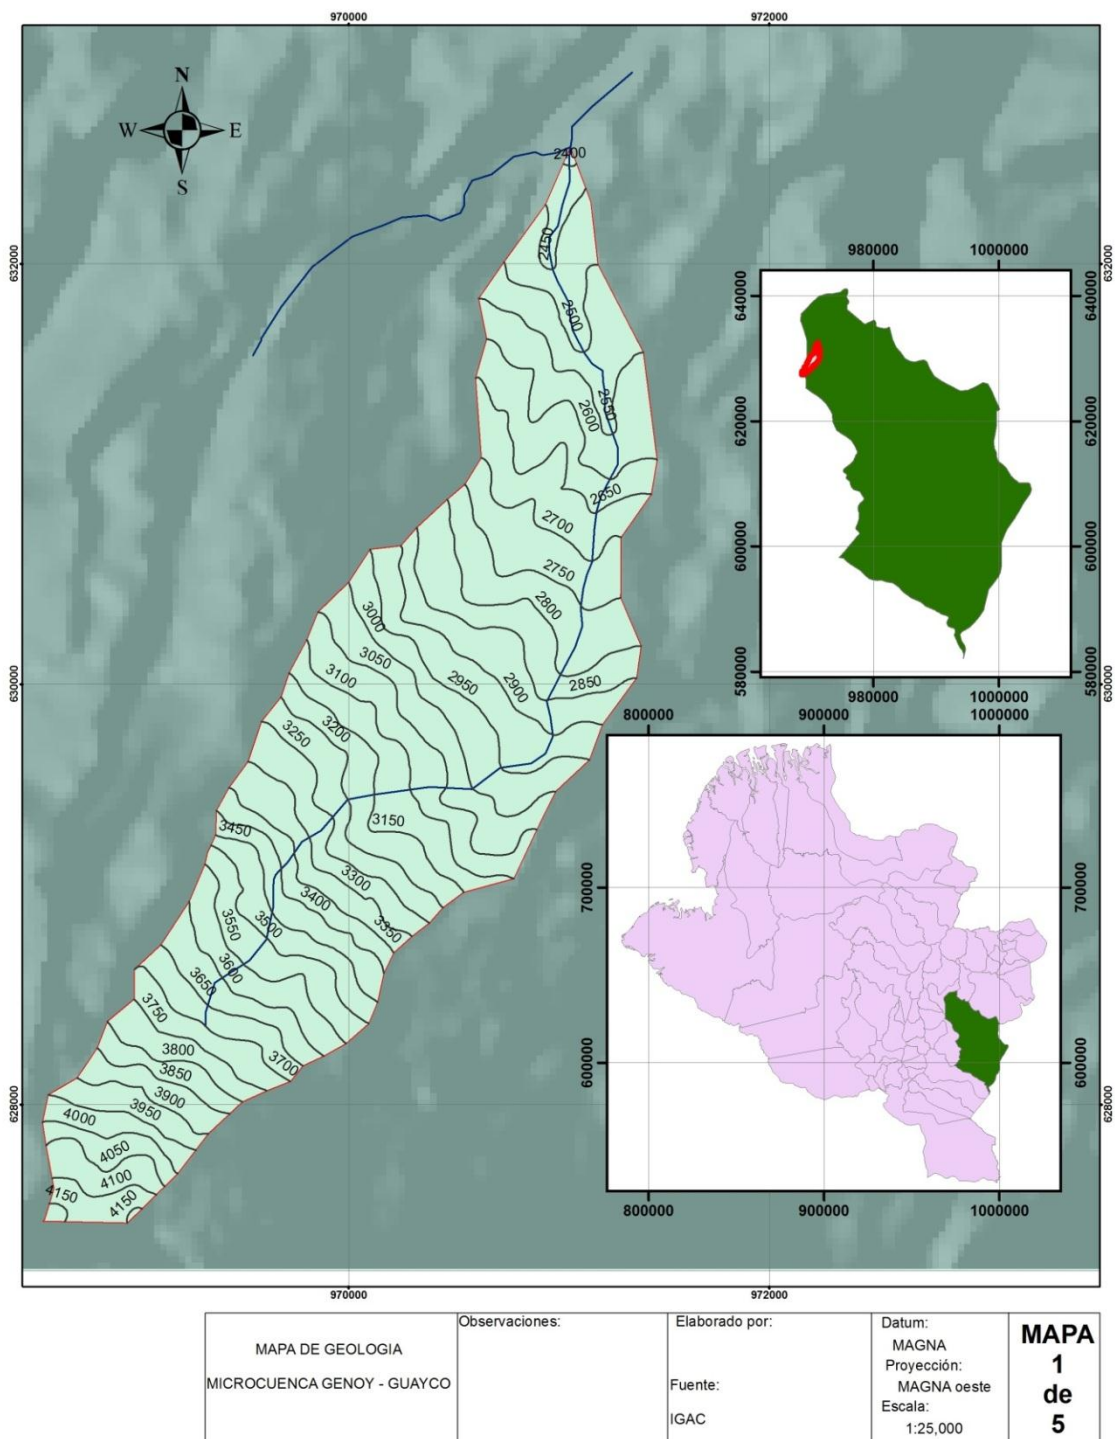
970000
972000

N
W
E
S

632000
630000
628000

2400
2450
2500
2550
2600
2650
2700
2750
2800
2850
2900
2950
3000
3050
3100
3150
3200
3250
3300
3350
3400
3450
3500
3550
3600
3650
3700
3750
3800
3850
3900
3950
4000
4050
4100
4150
4150

980000
1000000
640000
620000
600000
580000
980000
1000000

800000
900000
1000000
700000
600000
800000
900000
1000000

970000
972000

| MAPA DE GEOLOGIA MICROCUENCA GENOY - GUAYCO | Observaciones: | Elaborado por: Fuente: IGAC | Datum: MAGNA Proyección: MAGNA oeste Escala: 1:25,000 | MAPA 1 de 5 |
|---|---|---|---|---|